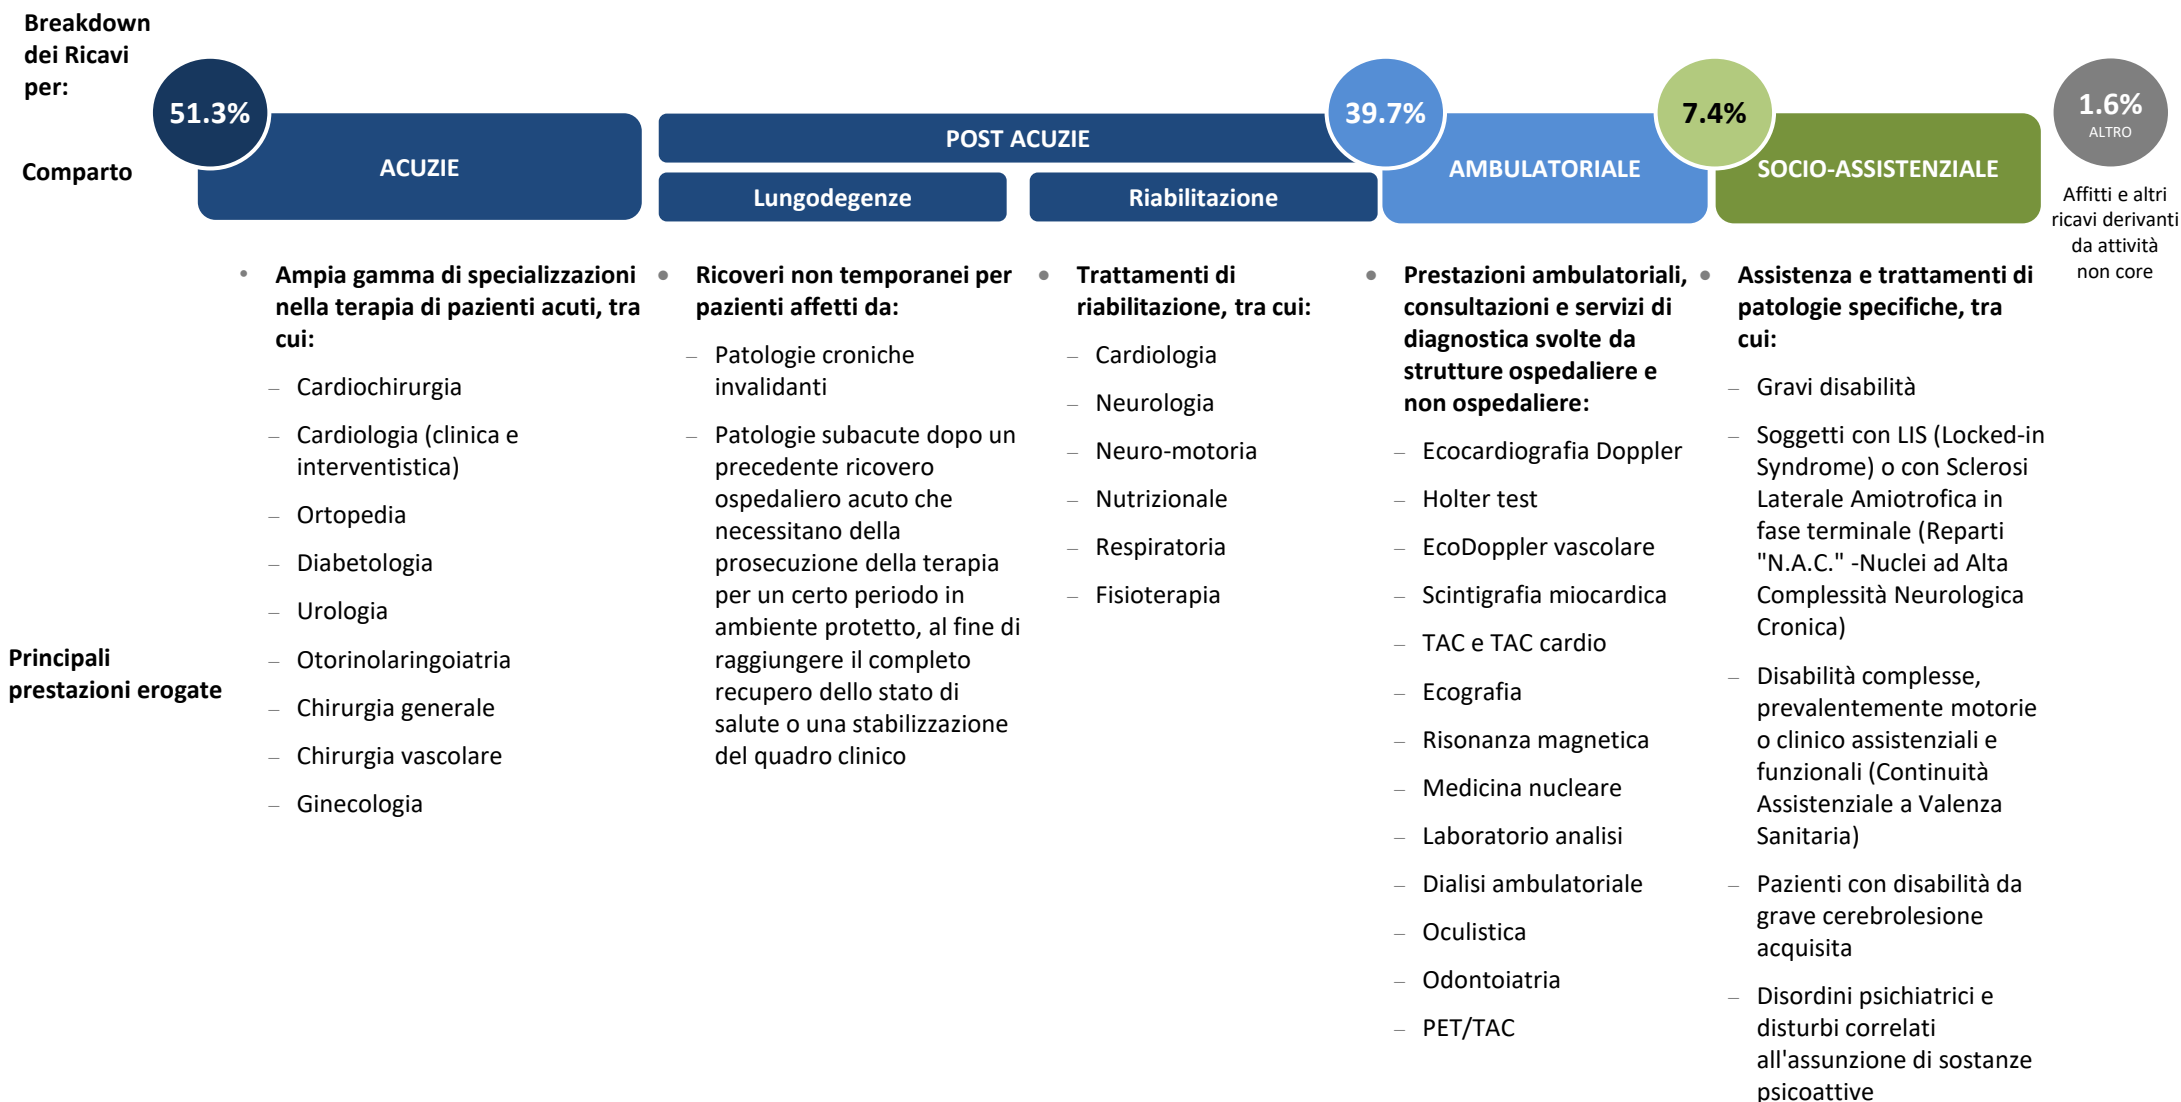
Breakdown dei Ricavi per:

Comparto

51.3%

ACUZIE

POST ACUZIE

Lungodegenze

Riabilitazione

39.7%

AMBULATORIALE

7.4%

SOCIO-ASSISTENZIALE

1.6%
ALTRO

Affitti e altri ricavi derivanti da attività non core

Principali prestazioni erogate

• Ampia gamma di specializzazioni nella terapia di pazienti acuti, tra cui:
– Cardiochirurgia
– Cardiologia (clinica e interventistica)
– Ortopedia
– Diabetologia
– Urologia
– Otorinolaringoiatria
– Chirurgia generale
– Chirurgia vascolare
– Ginecologia

• Ricoveri non temporanei per pazienti affetti da:
– Patologie croniche invalidanti
– Patologie subacute dopo un precedente ricovero ospedaliero acuto che necessitano della prosecuzione della terapia per un certo periodo in ambiente protetto, al fine di raggiungere il completo recupero dello stato di salute o una stabilizzazione del quadro clinico

• Trattamenti di riabilitazione, tra cui:
– Cardiologia
– Neurologia
– Neuro-motoria
– Nutrizionale
– Respiratoria
– Fisioterapia

• Prestazioni ambulatoriali, consultazioni e servizi di diagnostica svolte da strutture ospedaliere e non ospedaliere:
– Ecocardiografia Doppler
– Holter test
– EcoDoppler vascolare
– Scintigrafia miocardica
– TAC e TAC cardio
– Ecografia
– Risonanza magnetica
– Medicina nucleare
– Laboratorio analisi
– Dialisi ambulatoriale
– Oculistica
– Odontoiatria
– PET/TAC

• Assistenza e trattamenti di patologie specifiche, tra cui:
– Gravi disabilità
– Soggetti con LIS (Locked-in Syndrome) o con Sclerosi Laterale Amiotrofica in fase terminale (Reparti "N.A.C." -Nuclei ad Alta Complessità Neurologica Cronica)
– Disabilità complesse, prevalentemente motorie o clinico assistenziali e funzionali (Continuità Assistenziale a Valenza Sanitaria)
– Pazienti con disabilità da grave cerebrolesione acquisita
– Disordini psichiatrici e disturbi correlati all'assunzione di sostanze psicoattive